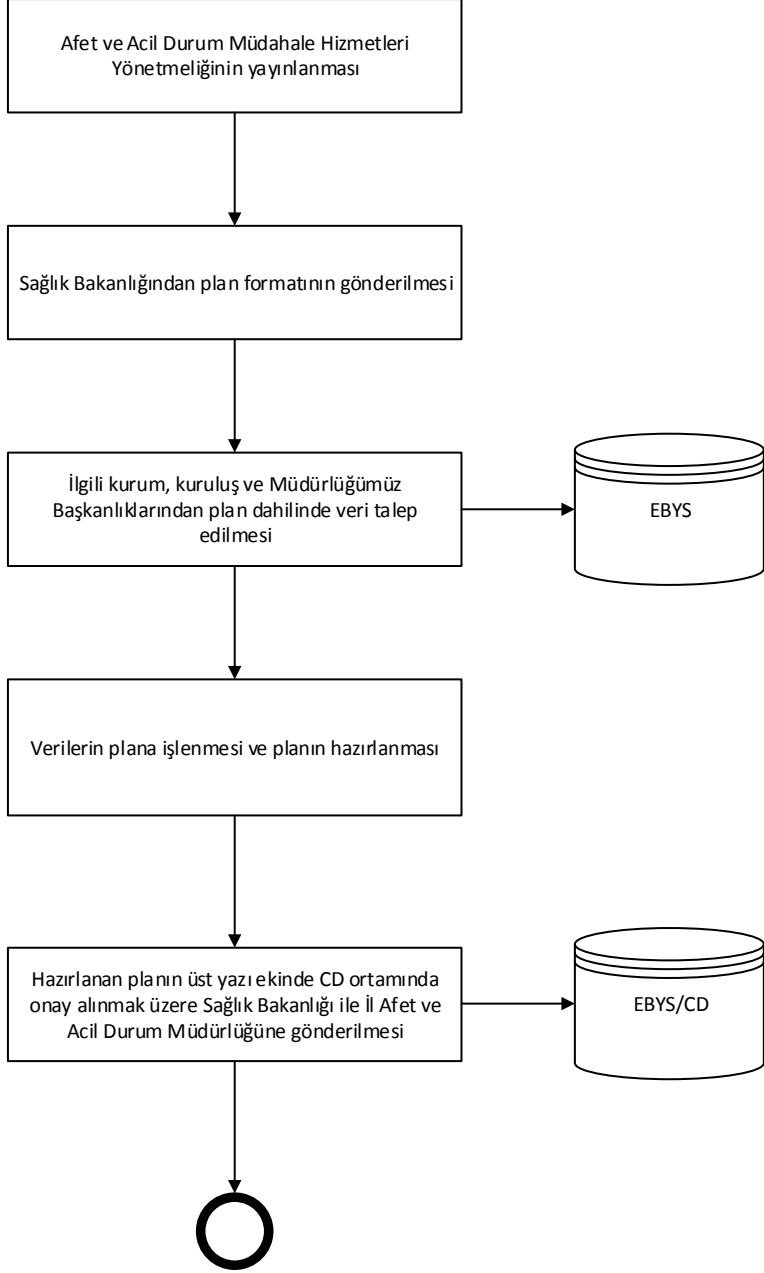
Afet ve Acil Durum Müdahale Hizmetleri Yönetmeliğinin yayınlanması

Sağlık Bakanlığından plan formatının gönderilmesi

İlgili kurum, kuruluş ve Müdürlüğümüz Başkanlıklarından plan dahilinde veri talep edilmesi

EBYS

Verilerin plana işlenmesi ve planın hazırlanması

Hazırlanan planın üst yazı ekinde CD ortamında onay alınmak üzere Sağlık Bakanlığı ile İl Afet ve Acil Durum Müdürlüğüne gönderilmesi

EBYS/CD